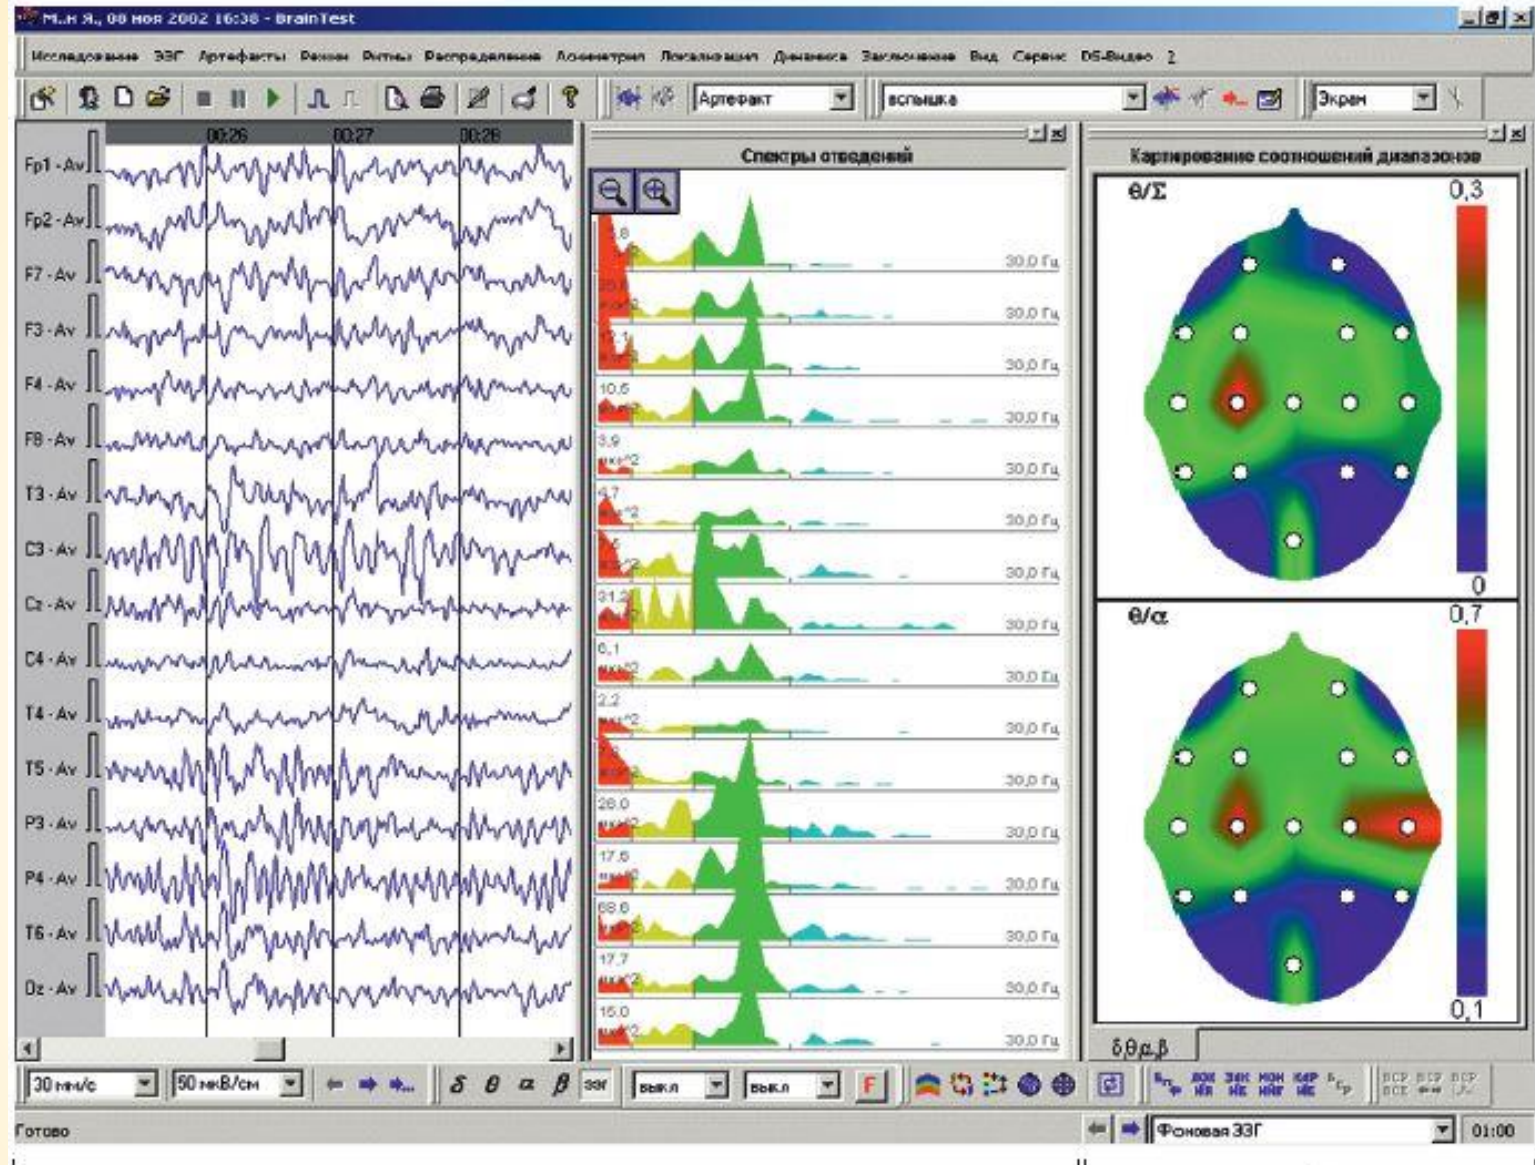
М.н Я., 08 ноя 2002 16:38 - BrainTest

Исследование ЭЭГ Артефакты Режим Ритмы Распределение Асимметрия Локализация Динамика Заключение Вид Сервис DS-Видео ?

Артефакт
вспышка
Экран

00:26 00:27 00:28

Fp1 - Av
Fp2 - Av
F7 - Av
F3 - Av
F4 - Av
F8 - Av
T3 - Av
C3 - Av
Cz - Av
C4 - Av
T4 - Av
T5 - Av
P3 - Av
P4 - Av
T6 - Av
Oz - Av

Спектры отведений

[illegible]
30,0 Гц
30,0 Гц
30,0 Гц
10,5
30,0 Гц
3,9
мкв^2
30,0 Гц
3,7
30,0 Гц
30,0 Гц
31,2
30,0 Гц
6,1
30,0 Гц
2,2
30,0 Гц
30,0 Гц
28,0
30,0 Гц
17,5
30,0 Гц
68,6
30,0 Гц
17,7
30,0 Гц
15,0
30,0 Гц

Картирование соотношений диапазонов

θ/Σ
0,3
0

θ/α
0,7
0,1

δθα,β

30 мм/с
50 мкВ/см
δ θ α β ЭЭГ
выкл
выкл
F

Готово
Фоновая ЭЭГ
01:00